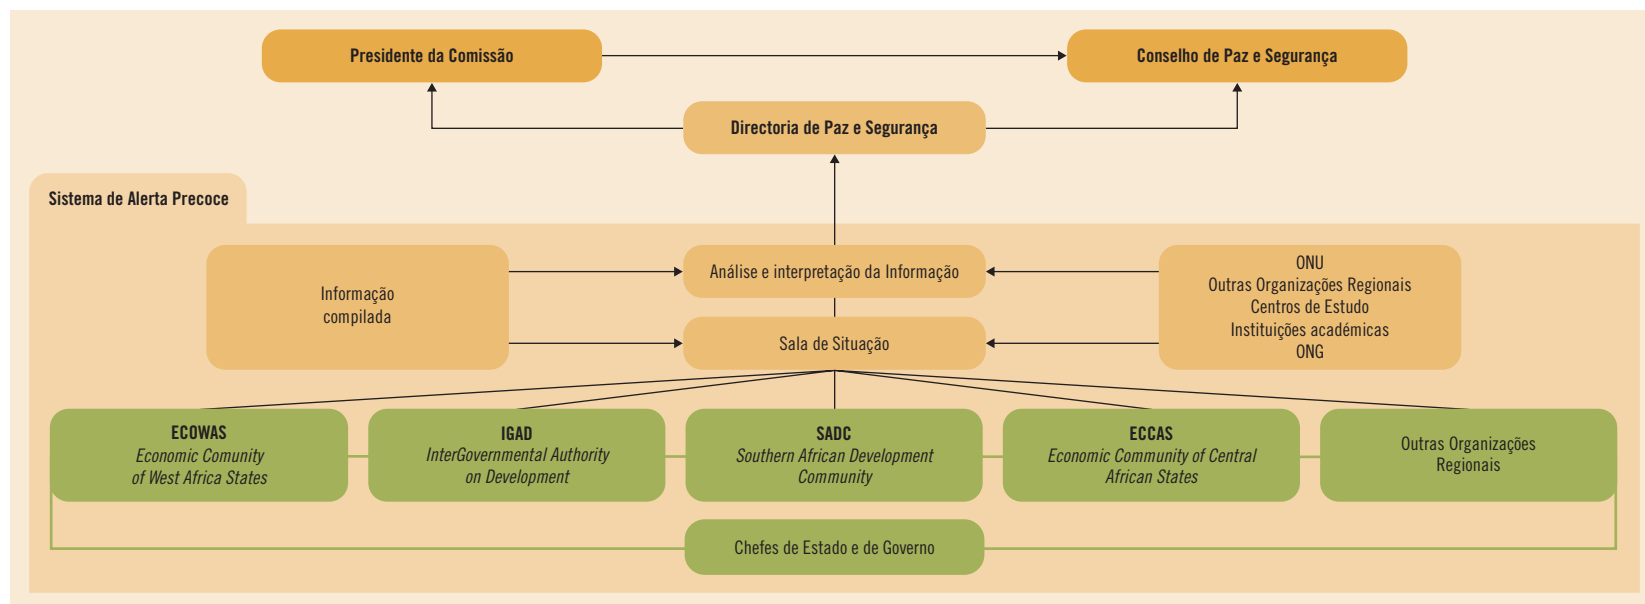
Presidente da Comissão

Conselho de Paz e Segurança

Directoria de Paz e Segurança

Sistema de Alerta Precoce

Informação compilada

Análise e interpretação da Informação

Sala de Situação

ONU
Outras Organizações Regionais
Centros de Estudo
Instituições académicas
ONG

ECOWAS
Economic Comunity of West Africa States

IGAD
InterGovernmental Authority on Development

SADC
Southern African Development Community

ECCAS
Economic Community of Central African States

Outras Organizações Regionais

Chefes de Estado e de Governo